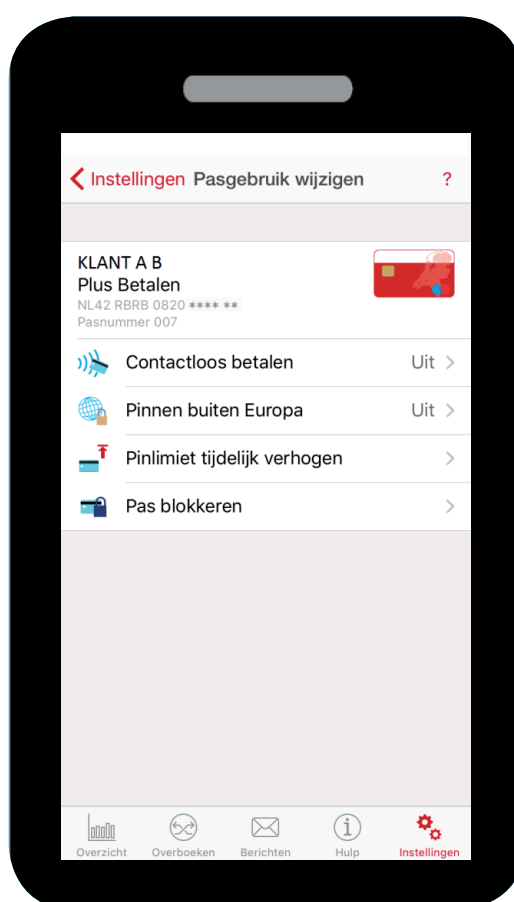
< Instellingen Pasgebruik wijzigen ?

KLANT A B
Plus Betalen
NL42 RBRB 0820 **** **
Pasnummer 007

Contactloos betalen Uit >

Pinnen buiten Europa Uit >

Pinlimiet tijdelijk verhogen >

Pas blokkeren >

Overzicht Overboeken Berichten Hulp Instellingen